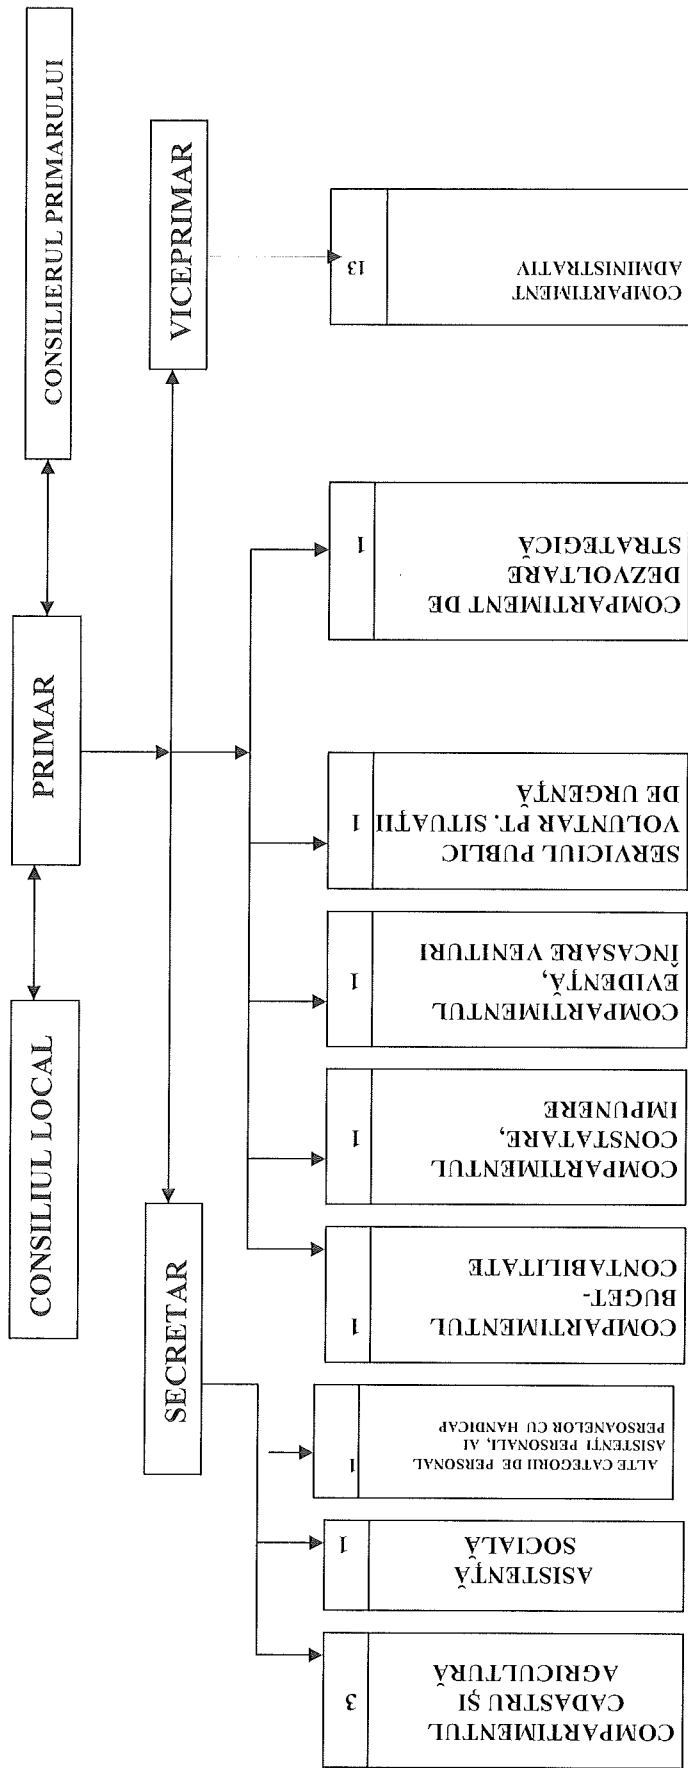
CONSILIUL LOCAL

PRIMAR

CONSILIERUL PRIMARULUI

VICEPRIMAR

SECRETAR

COMPARTIMENT ADMINISTRATIV
13

COMPARTIMENT DE DEZVOLTARE STRATEGICĂ
1

SERVICIUL PUBLIC VOLUNTAR PT. SITUAȚII DE URGENȚĂ
1

COMPARTIMENTUL EVIDENȚĂ, ÎNCASARE VENITURI
1

COMPARTIMENTUL CONSTATARE, IMPUNERE
1

COMPARTIMENTUL BUGET-CONTABILITATE
1

ALTE CATEGORII DE PERSONAL ASISTENȚI PERSONALI, AI PERSOANELOR CU HANDICAP
1

ASISTENȚĂ SOCIALĂ
1

COMPARTIMENTUL CADASTRU ȘI AGRICULTURĂ
3